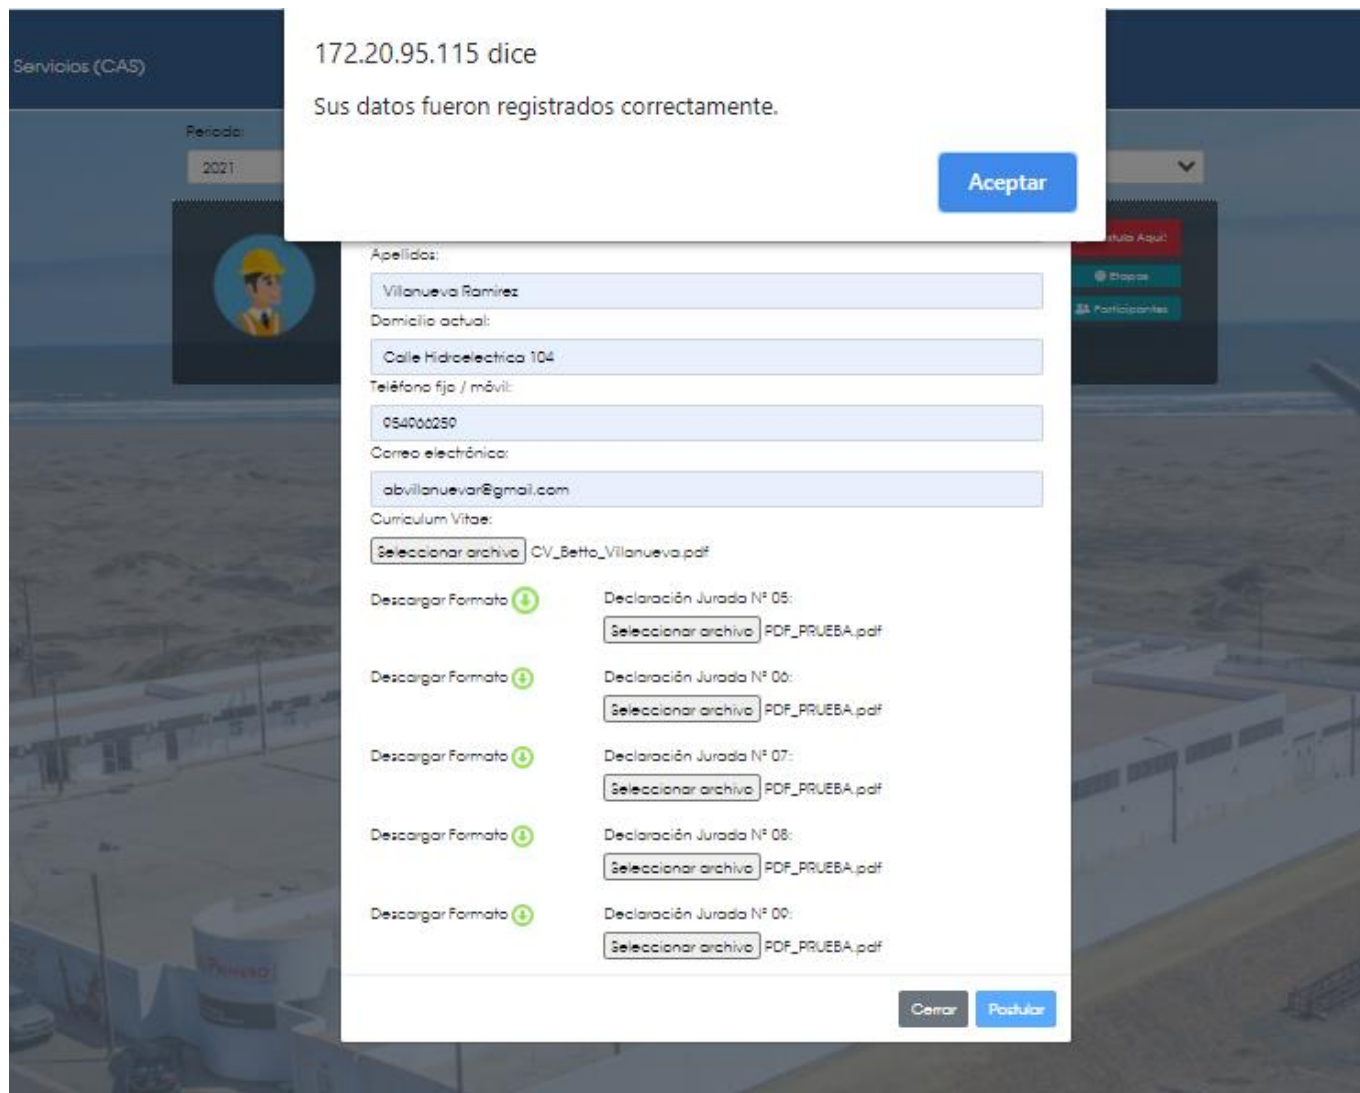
Servicios (CAS)

Periodo:

2021

172.20.95.115 dice

Sus datos fueron registrados correctamente.

Aceptar

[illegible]stula Aquí

Etapas

Participantes

Apellidos:

Villanueva Ramirez

Domicilio actual:

Calle Hidroelectrica 104

Teléfono fijo / móvil:

954066250

Correo electrónico:

abvillanuevar@gmail.com

Curriculum Vitae:

Seleccionar archivo CV_Betto_Villanueva.pdf

Descargar Formato

Declaración Jurada N° 05:

Seleccionar archivo PDF_PRUEBA.pdf

Descargar Formato

Declaración Jurada N° 06:

Seleccionar archivo PDF_PRUEBA.pdf

Descargar Formato

Declaración Jurada N° 07:

Seleccionar archivo PDF_PRUEBA.pdf

Descargar Formato

Declaración Jurada N° 08:

Seleccionar archivo PDF_PRUEBA.pdf

Descargar Formato

Declaración Jurada N° 09:

Seleccionar archivo PDF_PRUEBA.pdf

Cerrar Postular